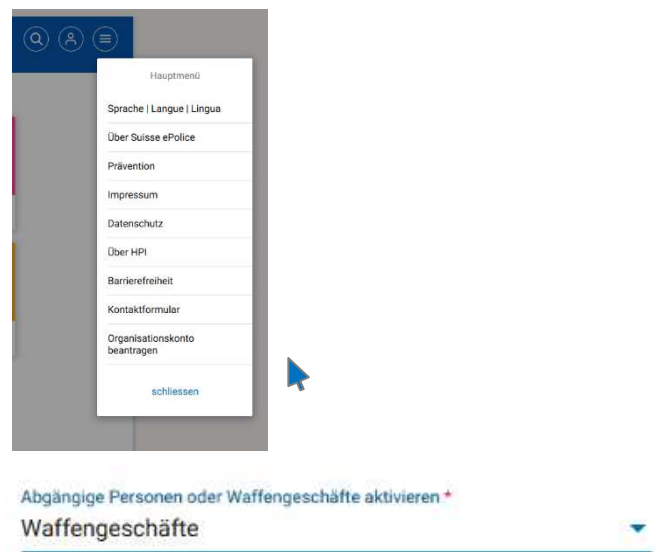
Hauptmenü

Sprache | Langue | Lingua

Über Suisse ePolice

Prävention

Impressum

Datenschutz

Über HPI

Barrierefreiheit

Kontaktformular

Organisationskonto beantragen

schliessen

Abgängige Personen oder Waffengeschäfte aktivieren *

Waffengeschäfte